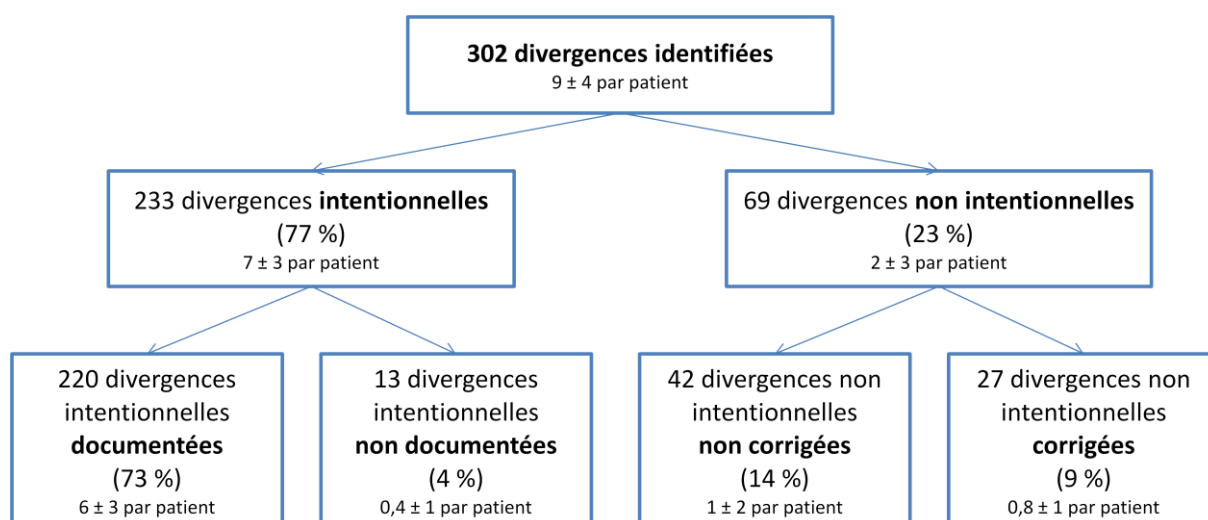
302 divergences identifiées
9 ± 4 par patient

233 divergences intentionnelles
(77 %)
7 ± 3 par patient

69 divergences non intentionnelles
(23 %)
2 ± 3 par patient

220 divergences intentionnelles documentées
(73 %)
6 ± 3 par patient

13 divergences intentionnelles non documentées
(4 %)
0,4 ± 1 par patient

42 divergences non intentionnelles non corrigées
(14 %)
1 ± 2 par patient

27 divergences non intentionnelles corrigées
(9 %)
0,8 ± 1 par patient